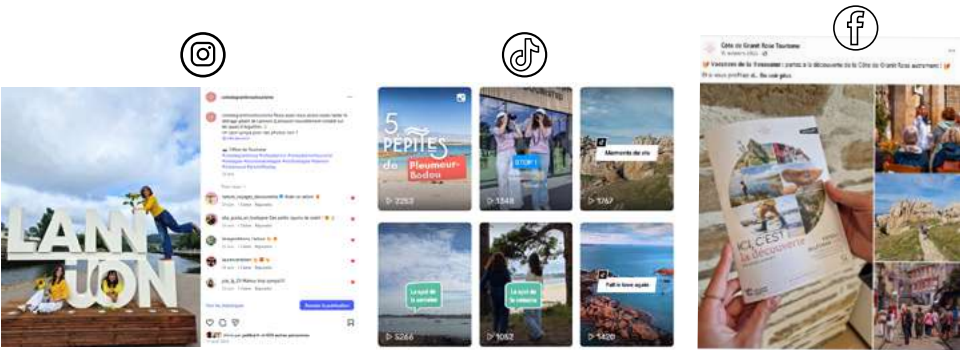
LANNION

5 PÉPITES de Pleumeur-Bodou

▷ 2263

▷ 1348

Moments de vie

▷ 1787

Le spot de la semaine

▷ 5266

Le spot de la semaine

▷ 1062

▷ 1420

Côte de Granit Rose Tourisme

ICI, C'EST la découverte